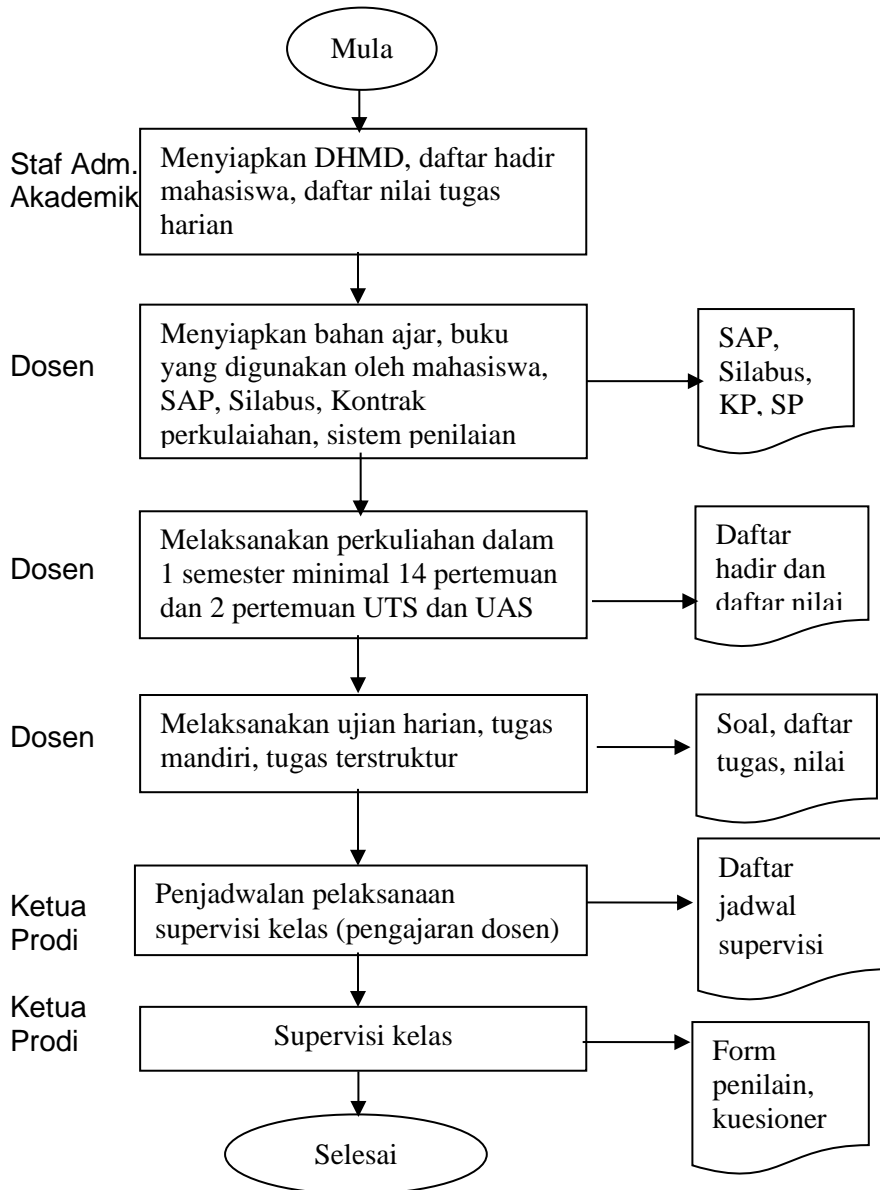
Mula

Staf Adm. Akademik

Menyiapkan DHMD, daftar hadir mahasiswa, daftar nilai tugas harian

Dosen

Menyiapkan bahan ajar, buku yang digunakan oleh mahasiswa, SAP, Silabus, Kontrak perkulaiahan, sistem penilaian

SAP, Silabus, KP, SP

Dosen

Melaksanakan perkuliahan dalam 1 semester minimal 14 pertemuan dan 2 pertemuan UTS dan UAS

Daftar hadir dan daftar nilai

Dosen

Melaksanakan ujian harian, tugas mandiri, tugas terstruktur

Soal, daftar tugas, nilai

Ketua Prodi

Penjadwalan pelaksanaan supervisi kelas (pengajaran dosen)

Daftar jadwal supervisi

Ketua Prodi

Supervisi kelas

Form penilain, kuesioner

Selesai